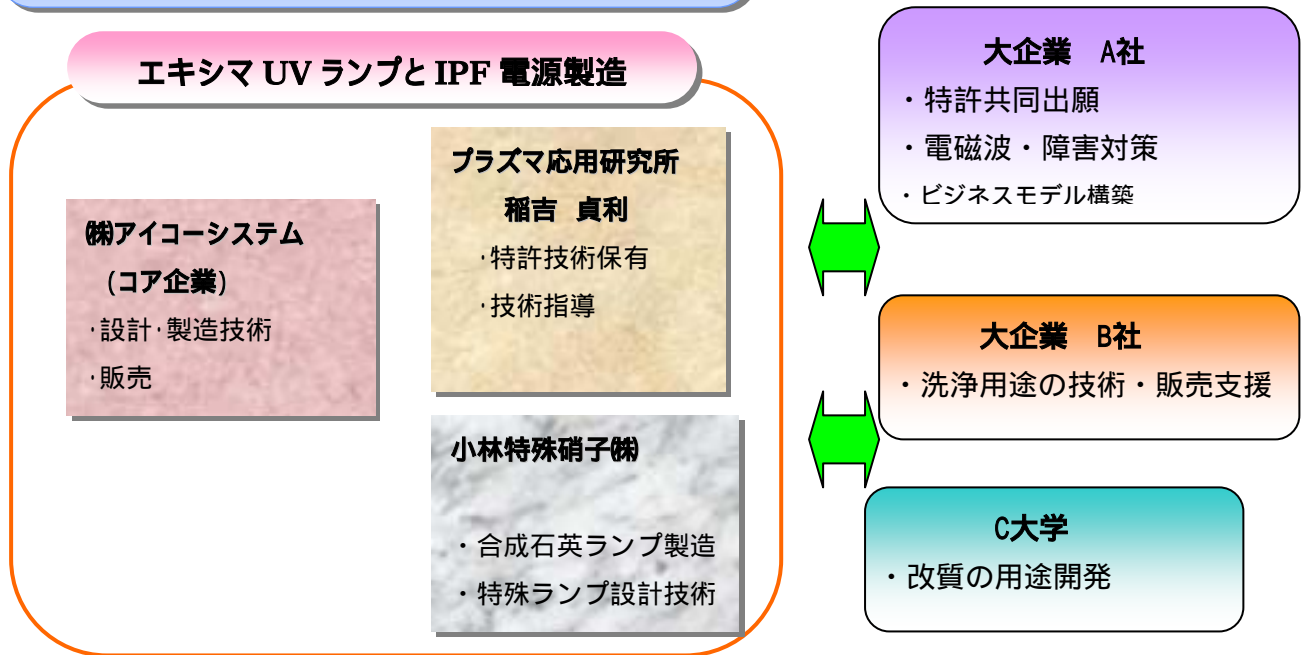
エキシマ UV ランプと IPF 電源製造

㈱アイコーシステム
（コア企業）
・設計・製造技術
・販売

プラズマ応用研究所
稲吉 貞利
・特許技術保有
・技術指導

小林特殊硝子㈱
・合成石英ランプ製造
・特殊ランプ設計技術

大企業 A社
・特許共同出願
・電磁波・障害対策
・ビジネスモデル構築

大企業 B社
・洗浄用途の技術・販売支援

C大学
・改質の用途開発